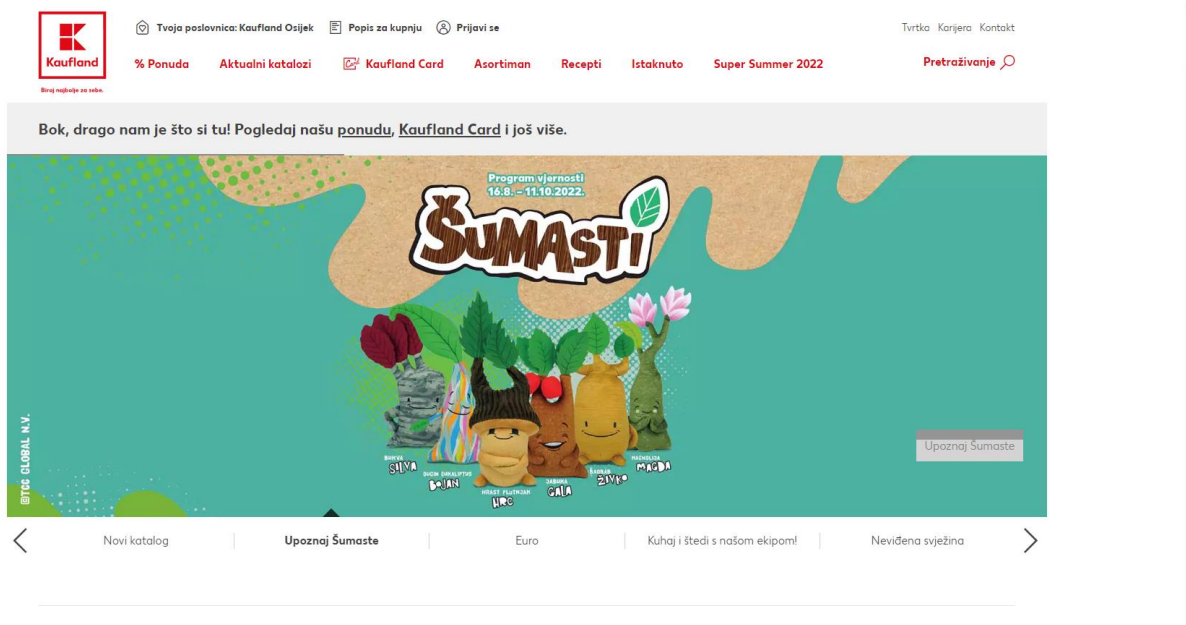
Kaufland
Biraj najbolje za sebe.

Tvoja poslovnica: Kaufland Osijek
Popis za kupnju
Prijavi se

Tvrtka Karijera Kontakt

% Ponuda
Aktualni katalozi
Kaufland Card
Asortiman
Recepti
Istaknuto
Super Summer 2022

Pretraživanje

Bok, drago nam je što si tu! Pogledaj našu ponudu, Kaufland Card i još više.

Program vjernosti
16.8. – 11.10.2022.
ŠUMASTI

BUKVA SILVA
DUGIN EUKALIPTUS BOJAN
HRAST PLUTNJAK HRC
JABUKA GALA
BAOBAB ŽIVKO
MAGNOLIJA MAGDA

©TCC GLOBAL N.V.

Upoznaj Šumaste

Novi katalog
Upoznaj Šumaste
Euro
Kuhaj i štedi s našom ekipom!
Neviđena svježina